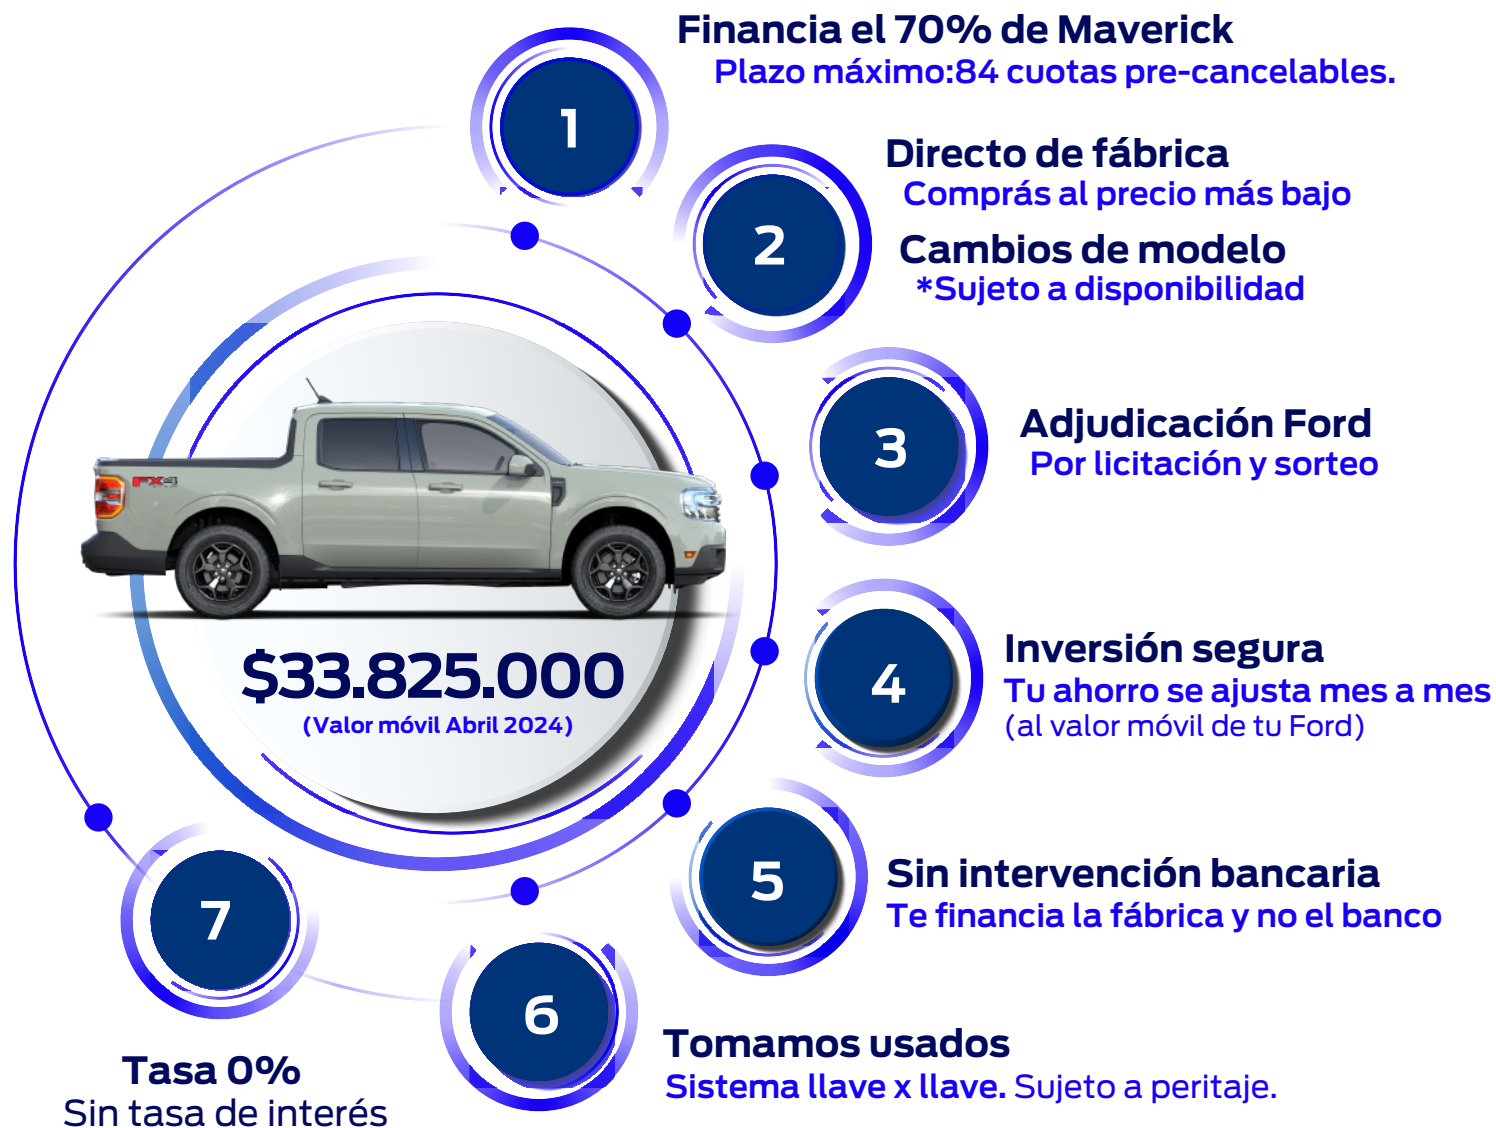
1

Financia el 70% de Maverick

Plazo máximo:84 cuotas pre-cancelables.

2

Directo de fábrica

Comprás al precio más bajo

Cambios de modelo

*Sujeto a disponibilidad

3

Adjudicación Ford

Por licitación y sorteo

4

Inversión segura

Tu ahorro se ajusta mes a mes (al valor móvil de tu Ford)

5

Sin intervención bancaria

Te financia la fábrica y no el banco

6

Tomamos usados

Sistema llave x llave. Sujeto a peritaje.

7

Tasa 0%

Sin tasa de interés

$33.825.000

(Valor móvil Abril 2024)